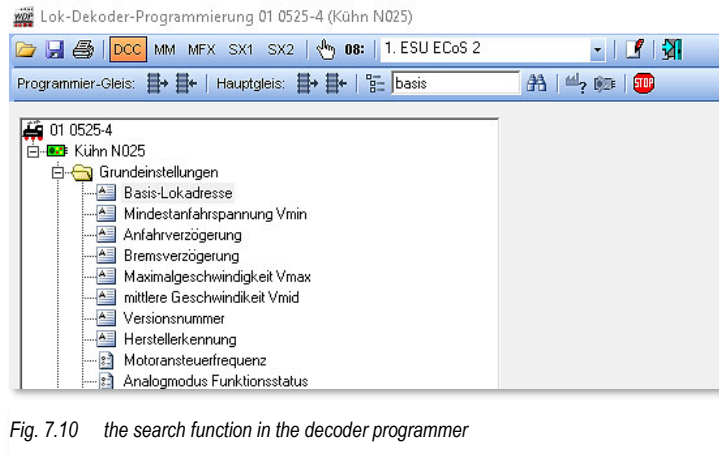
Lok-Dekoder-Programmierung 01 0525-4 (Kühn N025)

DCC MM MFX SX1 SX2 08: 1. ESU ECoS 2

Programmier-Gleis: Hauptgleis: basis

01 0525-4
Kühn N025
Grundeinstellungen
Basis-Lokadresse
Mindestanfahrspannung Vmin
Anfahrverzögerung
Bremsverzögerung
Maximalgeschwindigkeit Vmax
mittlere Geschwindikeit Vmid
Versionsnummer
Herstellerkennung
Motoransteuerfrequenz
Analogmodus Funktionsstatus

Fig. 7.10 the search function in the decoder programmer